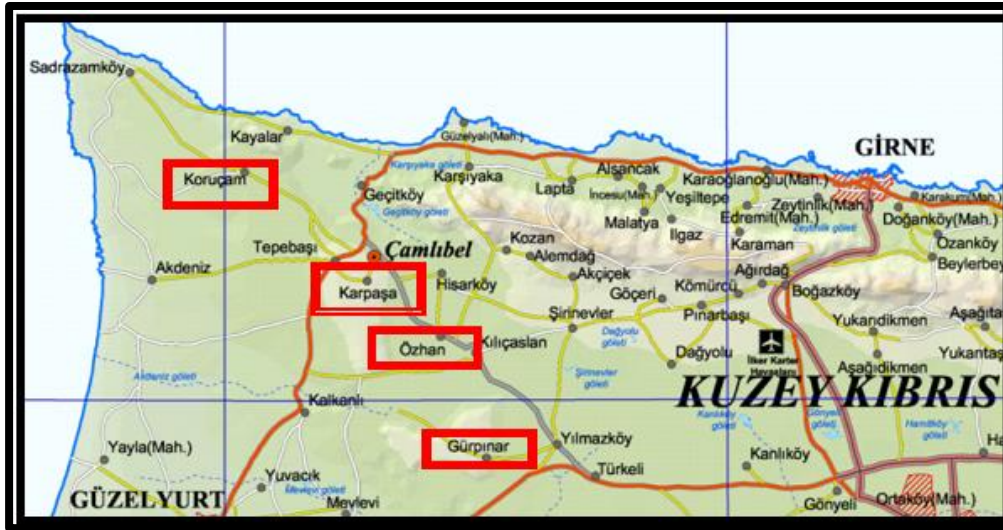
Sadrazamköy
Kayalar
Güzelyalı(Mah.)
GİRNE
Koruçam
Karşıyaka göleti
Karşıyaka
Alsancak
Lapta
İncesu(Mah.)
Yeşiltepe
Karaoğlanoğlu(Mah.)
Zeytinlik(Mah.)
Karakum(Mah.)
Geçitköy
Geçitköy göleti
Malatya
Edremit(Mah.)
Doğanköy(Mah.)
Tepebaşı
Çamlıbel
Kozan
Ilgaz
Karaman
Ozanköy
Akdeniz
Alemdağ
Beylerbeyi
Karpaşa
Hisarköy
Akçiçek
Ağırdağ
Göçeri
Kömürcü
Boğazköy
Şirinevler
Pınarbaşı
Yukarıdikmen
Aşağı
Özhan
Kılıçaslan
Dağyolu göleti
Dağyolu
İlker Karter Havaalanı
Aşağıdikmen
Yukarıtaş
Akdeniz göleti
Şirinevler göleti
KUZEY KIBRIS
Kalkanlı
Kanlıköy göleti
Gönyeli göleti
Hamitköy göleti
Yayla(Mah.)
Gürpınar
Yılmazköy
Kanlıköy
Türkeli
Yuvacık
Mevlevi göleti
GÜZELYURT
Mevlevi
Gönyeli
Ortaköy(Mah.)
Ha